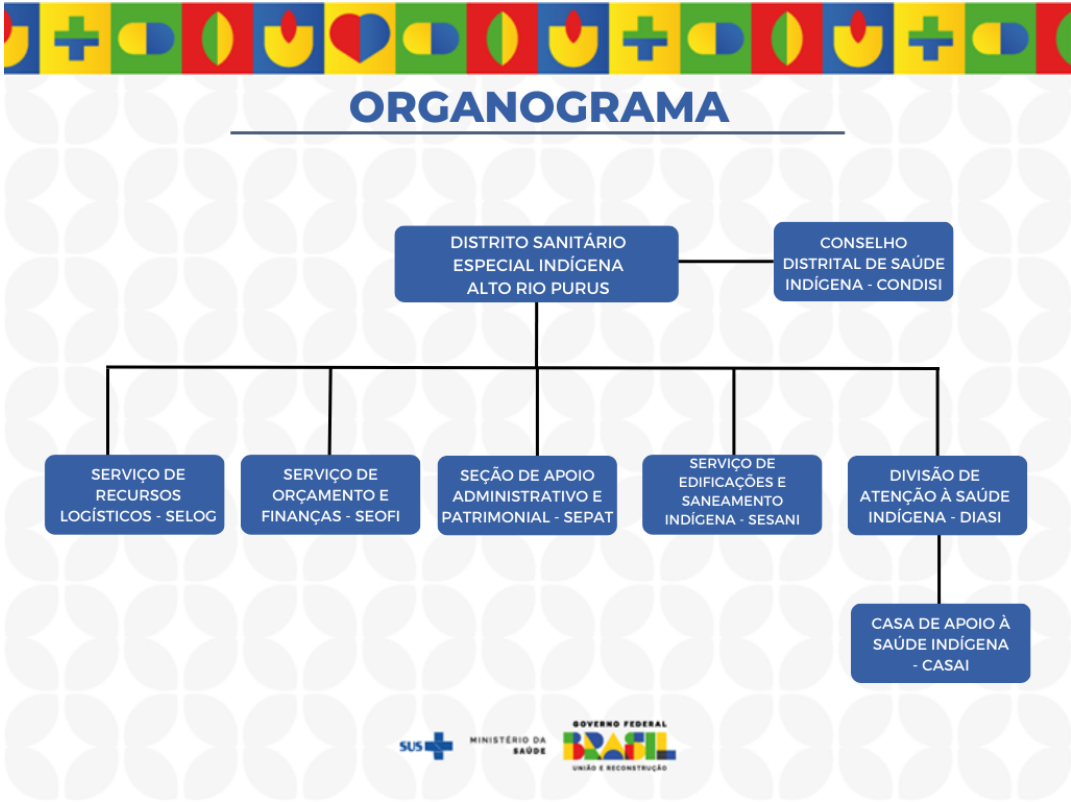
ORGANOGRAMA

DISTRITO SANITÁRIO ESPECIAL INDÍGENA ALTO RIO PURUS

CONSELHO DISTRITAL DE SAÚDE INDÍGENA - CONDISI

SERVIÇO DE RECURSOS LOGÍSTICOS - SELOG

SERVIÇO DE ORÇAMENTO E FINANÇAS - SEOFI

SEÇÃO DE APOIO ADMINISTRATIVO E PATRIMONIAL - SEPAT

SERVIÇO DE EDIFICAÇÕES E SANEAMENTO INDÍGENA - SESANI

DIVISÃO DE ATENÇÃO À SAÚDE INDÍGENA - DIASI

CASA DE APOIO À SAÚDE INDÍGENA - CASAI

SUS

MINISTÉRIO DA SAÚDE

GOVERNO FEDERAL
BRASIL
UNIÃO E RECONSTRUÇÃO